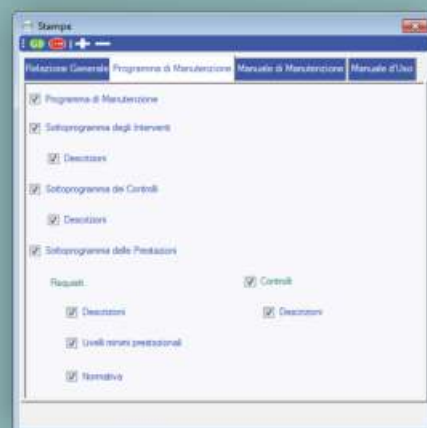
Stampa

Relazione Generale | Programma di Manutenzione | Manuale di Manutenzione | Manuale d'Uso

Programma di Manutenzione

Sottoprogramma degli Interventi

Descrizioni

Sottoprogramma dei Controlli

Descrizioni

Sottoprogramma delle Prestazioni

Requisiti

Controlli

Descrizioni

Descrizioni

Livelli minimi prestazionali

Normativa